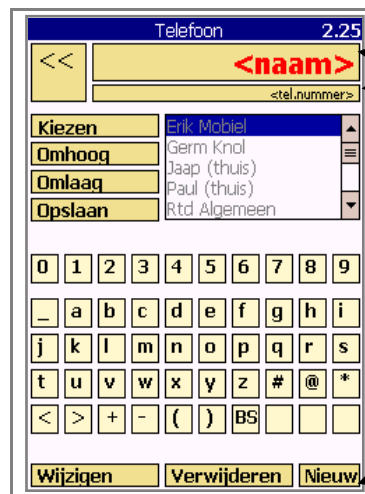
Telefoon 2.25

<<

<naam>

<tel.nummer>

Kiezen
Omhoog
Omlaag
Opslaan

Erik Mobiel
Germ Knol
Jaap (thuis)
Paul (thuis)
Rtd Algemeen

| 0 | 1 | 2 | 3 | 4 | 5 | 6 | 7 | 8 | 9 |
|---|---|---|---|---|---|---|---|---|---|
| _ | a | b | c | d | e | f | g | h | i |
| j | k | l | m | n | o | p | q | r | s |
| t | u | v | w | x | y | z | # | @ | * |
| < | > | + | - | ( | ) | BS | | | |

Wijzigen Verwijderen Nieuw